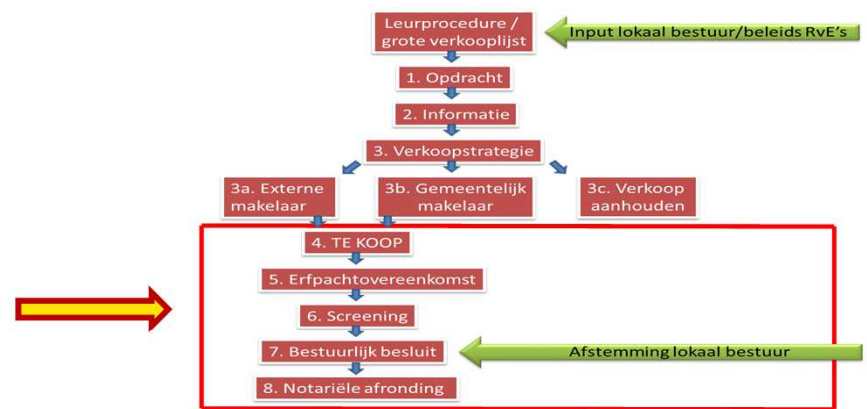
Leurprocedure / grote verkooplijst

Input lokaal bestuur/beleids RvE's

1. Opdracht

2. Informatie

3. Verkoopstrategie

3a. Externe makelaar

3b. Gemeentelijk makelaar

3c. Verkoop aanhouden

4. TE KOOP

5. Erfpachtovereenkomst

6. Screening

7. Bestuurlijk besluit

Afstemming lokaal bestuur

8. Notariële afronding